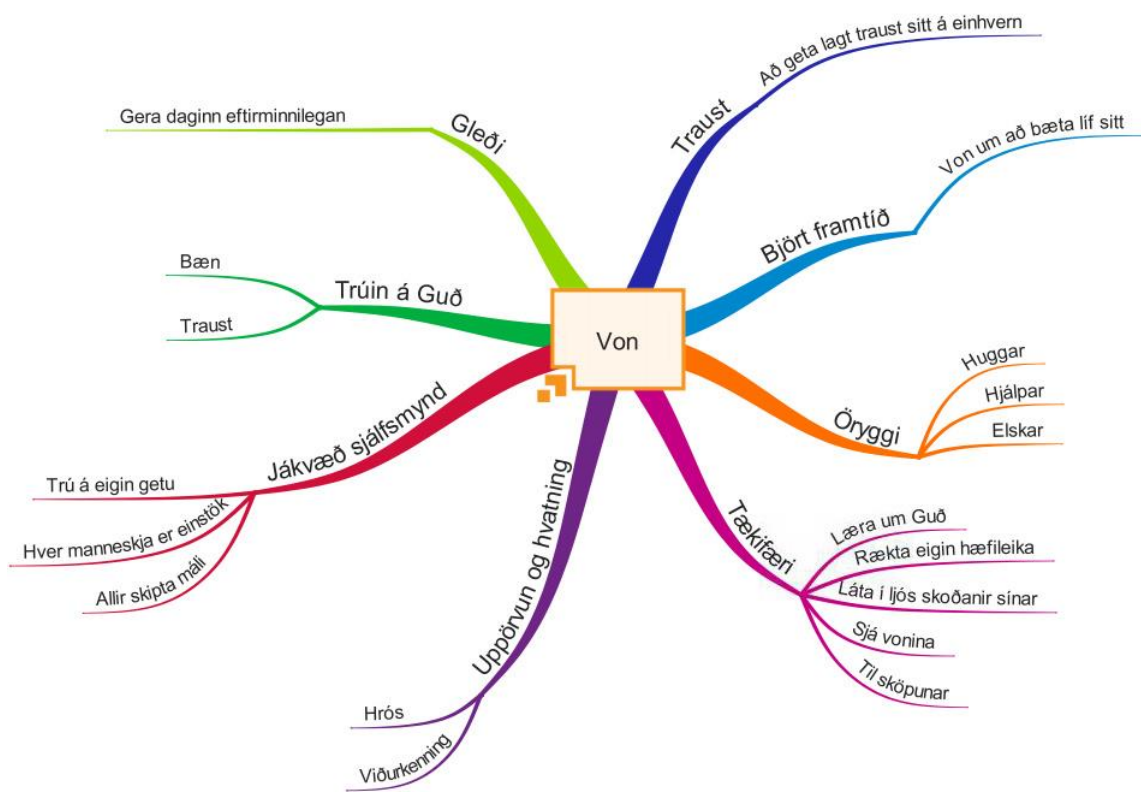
Von

Gleði
Gera daginn eftirminnilegan

Traust
Að geta lagt traust sitt á einhvern

Björt framtíð
Von um að bæta líf sitt

Trúin á Guð
Bæn
Traust

Öryggi
Huggar
Hjálpar
Elskar

Jákvæð sjálfsmynd
Trú á eigin getu
Hver manneskja er einstök
Allir skipta máli

Uppörvun og hvatning
Hrós
Viðurkenning

Tækifæri
Læra um Guð
Rækta eigin hæfileika
Láta í ljós skoðanir sínar
Sjá vonina
Til sköpunar